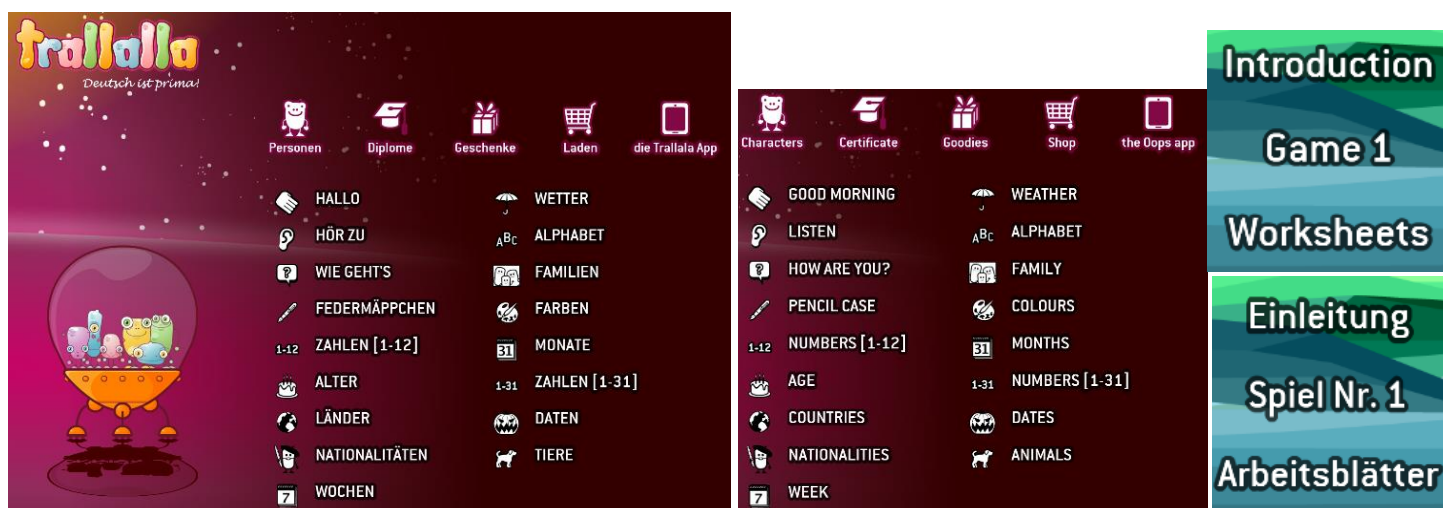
trallala
Deutsch ist prima!

Personen
Diplome
Geschenke
Laden
die Trallala App

HALLO
HÖR ZU
WIE GEHT'S
FEDERMÄPPCHEN
1-12 ZAHLEN [1-12]
ALTER
LÄNDER
NATIONALITÄTEN
7 WOCHEN

WETTER
ABC ALPHABET
FAMILIEN
FARBEN
31 MONATE
1-31 ZAHLEN [1-31]
DATEN
TIERE

Characters
Certificate
Goodies
Shop
the Oops app

GOOD MORNING
LISTEN
HOW ARE YOU?
PENCIL CASE
1-12 NUMBERS [1-12]
AGE
COUNTRIES
NATIONALITIES
7 WEEK

WEATHER
ABC ALPHABET
FAMILY
COLOURS
31 MONTHS
1-31 NUMBERS [1-31]
DATES
ANIMALS

Introduction
Game 1
Worksheets

Einleitung
Spiel Nr. 1
Arbeitsblätter